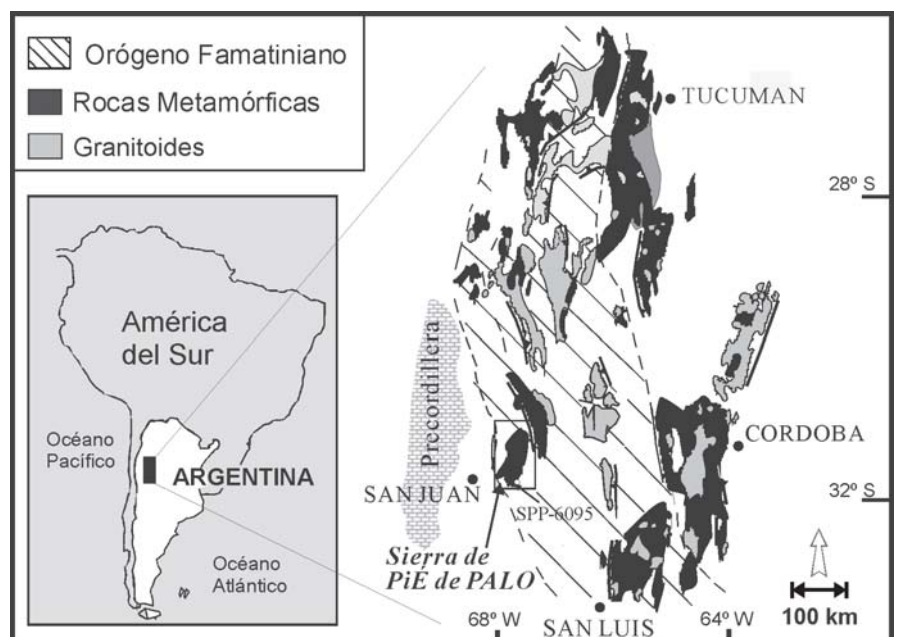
Orógeno Famatiniano
Rocas Metamórficas
Granitoides

América del Sur

Océano Pacífico

ARGENTINA

Océano Atlántico

TUCUMAN

28º S

Precordillera

CORDOBA

SAN JUAN

32º S

SPP-6095

Sierra de PiE de PALO

100 km

68º W

SAN LUIS

64º W